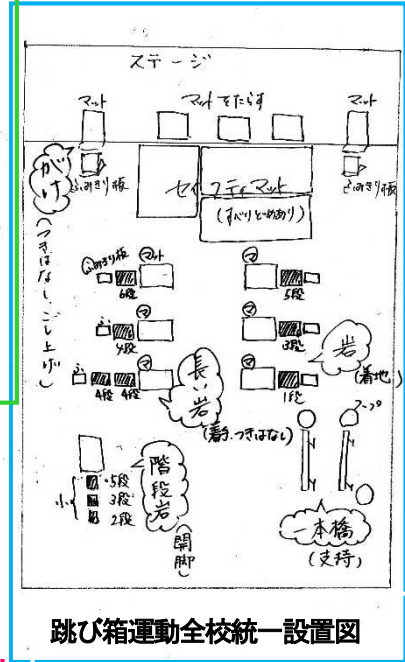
ステージ

マット　マットをたらす　マット

がけ
（つきはなし、ジし上げ）

ふみきり板　セーフティマット（すべりどめあり）　ふみきり板

ふみきり板　マット

6段　5段

4段　3段

4段　4段　1段

長い岩
（着手、つきはなし）

岩
（着地）

ロープ

小
5段
3段
2段

階段岩

開脚

一本橋
（支持）

跳び箱運動全校統一設置図